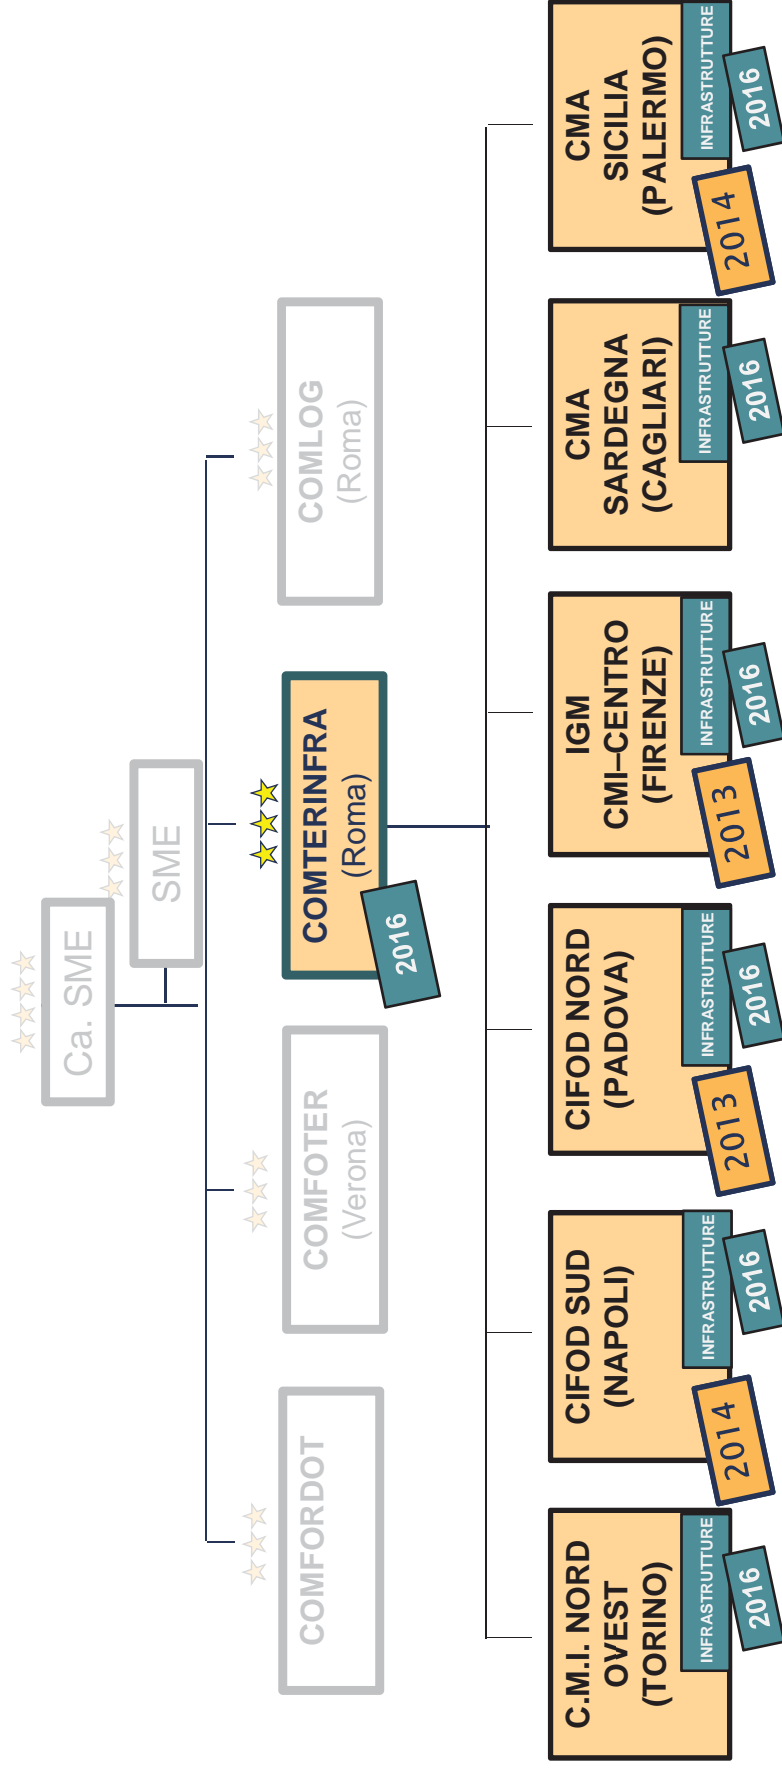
Ca. SME

SME

COMLOG
(Roma)

COMTERINFRA
(Roma)
2016

COMFOTER
(Verona)

COMFORDOT

CMA SICILIA (PALERMO)
INFRASTRUTTURE
2016
2014

CMA SARDEGNA (CAGLIARI)
INFRASTRUTTURE
2016

IGM CMI–CENTRO (FIRENZE)
INFRASTRUTTURE
2016
2013

CIFOD NORD (PADOVA)
INFRASTRUTTURE
2016
2013

CIFOD SUD (NAPOLI)
INFRASTRUTTURE
2016
2014

C.M.I. NORD OVEST (TORINO)
INFRASTRUTTURE
2016